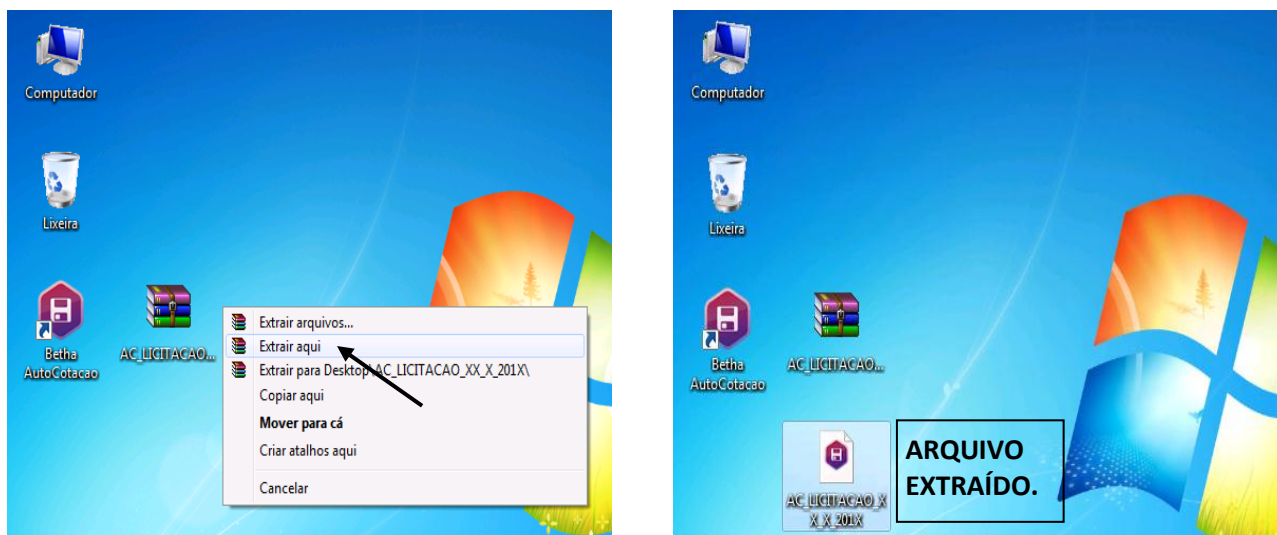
Computador

Lixeira

Betha AutoCotacao

AC_LICITACAO...

Extrair arquivos...
Extrair aqui
Extrair para Desktop\AC_LICITACAO_XX_X_201X\
Copiar aqui
Mover para cá
Criar atalhos aqui
Cancelar

Computador

Lixeira

Betha AutoCotacao

AC_LICITACAO...

AC_LICITACAO_XX_X_201X

ARQUIVO EXTRAÍDO.